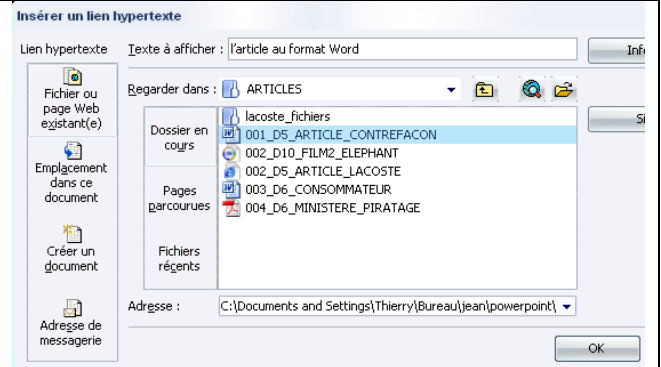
Insérer un lien hypertexte

Lien hypertexte

Texte à afficher : l'article au format Word

Info

Fichier ou page Web existant(e)

Regarder dans : ARTICLES

Dossier en cours

Pages parcourues

Fichiers récents

lacoste_fichiers
001_D5_ARTICLE_CONTREFACON
002_D10_FILM2_ELEPHANT
002_D5_ARTICLE_LACOSTE
003_D6_CONSOMMATEUR
004_D6_MINISTERE_PIRATAGE

Si

Emplacement dans ce document

Créer un document

Adresse de messagerie

Adresse : C:\Documents and Settings\Thierry\Bureau\jean\powerpoint\

OK